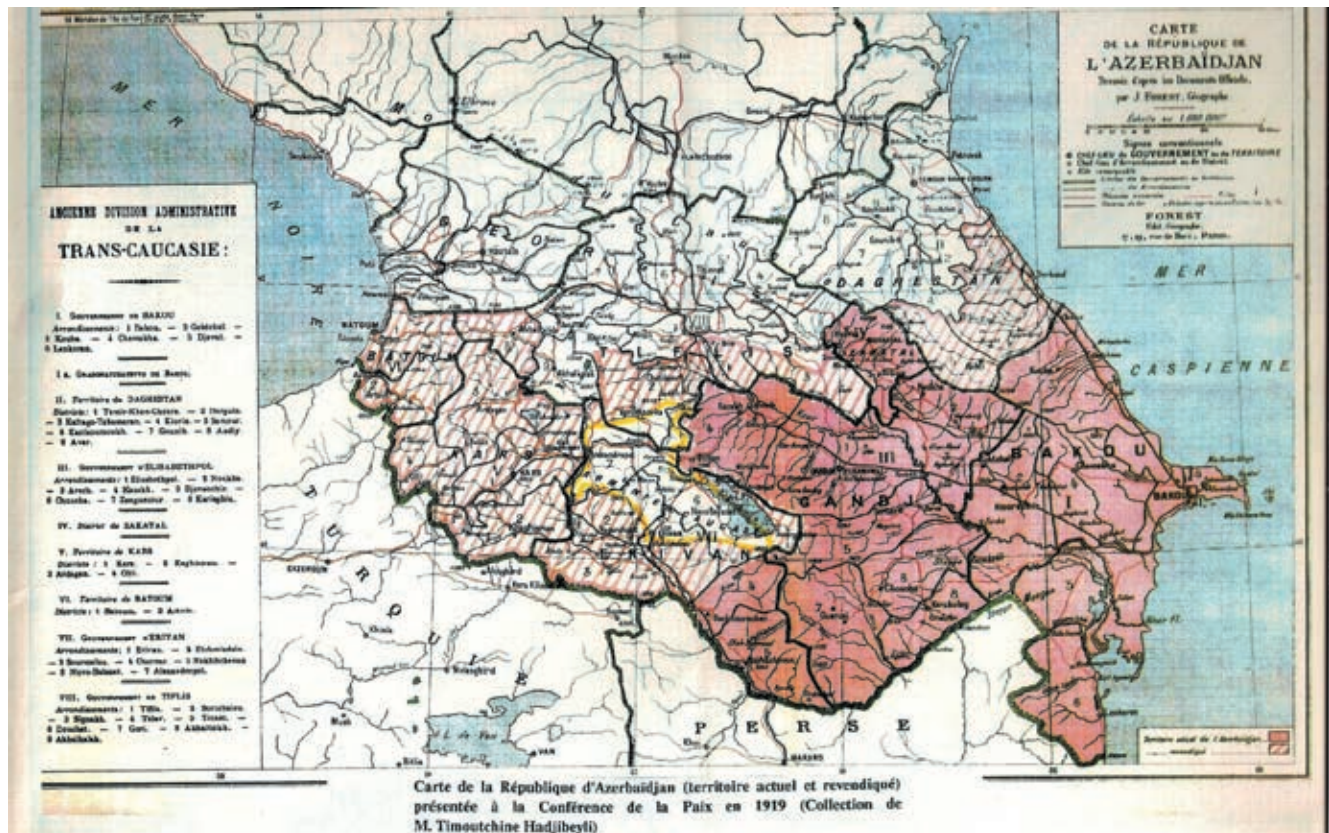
CARTE
DE LA RÉPUBLIQUE DE
L'AZERBAIDJAN
Dressée d'après les Documents Officiels
par J. FOREST, Géographe

Échelle au 1 000 000^e

Signes conventionnels
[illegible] GOUVERNEMENT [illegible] TERRITOIRE
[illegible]

FOREST
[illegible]
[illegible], PARIS

MER NOIRE

MER CASPIENNE

GÉORGIE

DAGHESTAN

TURQUIE

PERSE

BAKOU

GANDJI

ERIVAN

BATOUM

BAKOU

ANCIENNE DIVISION ADMINISTRATIVE DE LA TRANS-CAUCASIE :

I. Gouvernement de BAKOU
Arrondissements : 1 Bakou. — 2 Goktchaï. — 3 Kouba. — 4 Chemakha. — 5 Djevat. — 6 Lenkoran.

I a. Gradonatchestvo de Bakou.

II. Territoire du DAGHESTAN
Districts : 1 Temir-Khan-Choura. — 2 Dargata. — 3 Kaïtago-Tabassaran. — 4 Kiouria. — 5 Samour. — 6 Kazikoumoukh. — 7 Gounib. — 8 Andiy. — 9 Avar.

III. Gouvernement d'ELISABETHPOL
Arrondissements : 1 Elisabethpol. — 2 Noukha. — 3 Aresh. — 4 Kazakh. — 5 Djevanchir. — 6 Chouchа. — 7 Zangezour. — 8 Kariaghin.

IV. District de ZAKATAL

V. Territoire de KARS
Districts : 1 Kars. — 2 Kaghisman. — 3 Ardagan. — 4 Olti.

VI. Territoire de BATOUM
Districts : 1 Batoum. — 2 Artvin.

VII. Gouvernement d'ERIVAN
Arrondissements : 1 Erivan. — 2 Etchmiadzin. — 3 Sourmalin. — 4 Charour. — 5 Nakhitchevan. — 6 Novo-Bayazet. — 7 Alexandropol.

VIII. Gouvernement de TIFLIS
Arrondissements : 1 Tiflis. — 2 Borchalo. — 3 Signakh. — 4 Telav. — 5 Tionet. — 6 Douchet. — 7 Gori. — 8 Akhaltsikh. — 9 Akhalkalak.

Territoire actuel de l'Azerbaïdjan
revendiqué

Carte de la République d'Azerbuidjan (territoire actuel et revendiqué) présentée à la Conférence de la Paix en 1919 (Collection de M. Timoutchine Hadjibeyli)